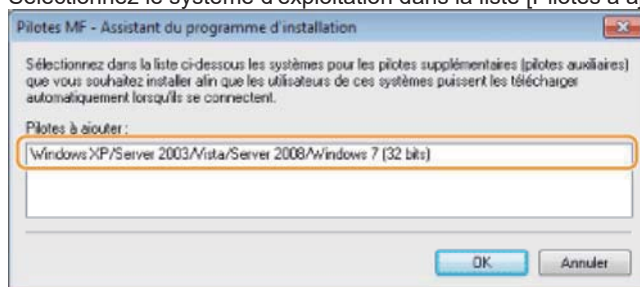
Sélectionnez le système d'exploitation dans la liste [Pilotes à a

Pilotes MF - Assistant du programme d'installation

Sélectionnez dans la liste ci-dessous les systèmes pour les pilotes supplémentaires (pilotes auxiliaires) que vous souhaitez installer afin que les utilisateurs de ces systèmes puissent les télécharger automatiquement lorsqu'ils se connectent.

Pilotes à ajouter :

Windows XP/Server 2003/Vista/Server 2008/Windows 7 (32 bits)

OK

Annuler